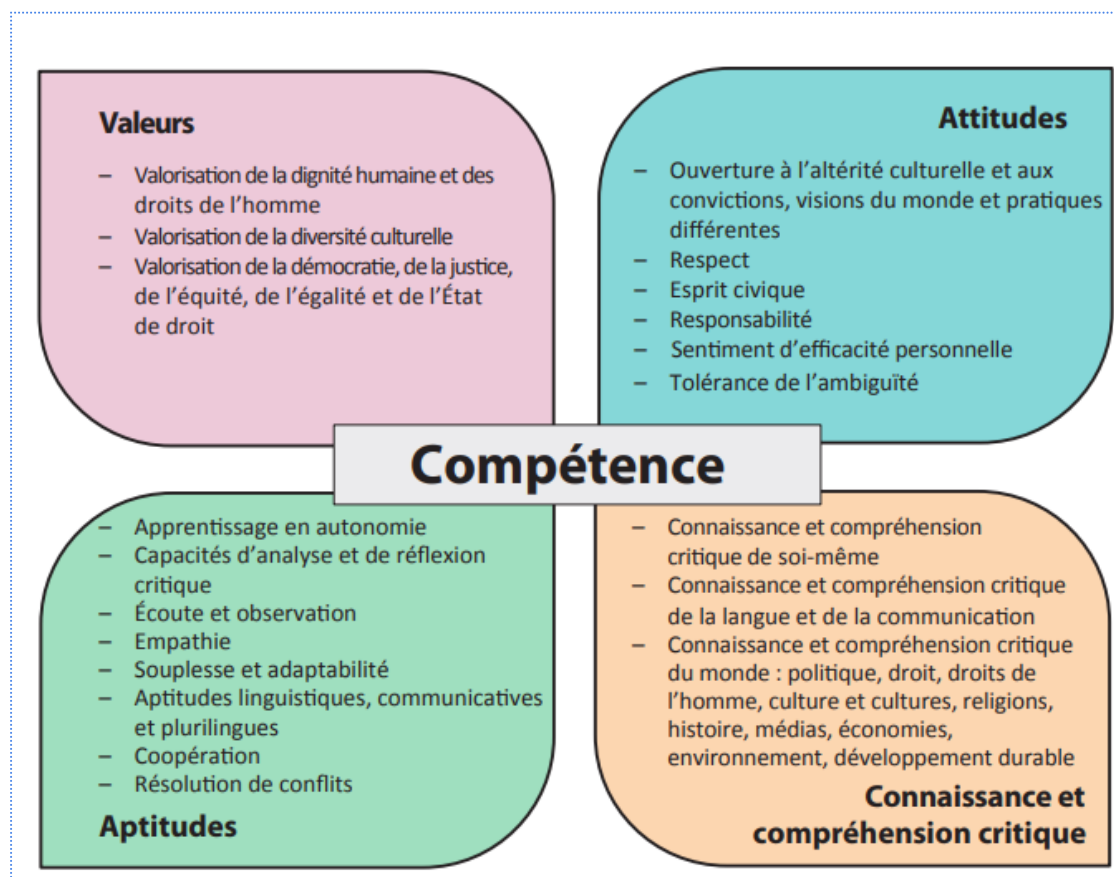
Valeurs

– Valorisation de la dignité humaine et des droits de l'homme
– Valorisation de la diversité culturelle
– Valorisation de la démocratie, de la justice, de l'équité, de l'égalité et de l'État de droit

Attitudes

– Ouverture à l'altérité culturelle et aux convictions, visions du monde et pratiques différentes
– Respect
– Esprit civique
– Responsabilité
– Sentiment d'efficacité personnelle
– Tolérance de l'ambiguïté

Compétence

– Apprentissage en autonomie
– Capacités d'analyse et de réflexion critique
– Écoute et observation
– Empathie
– Souplesse et adaptabilité
– Aptitudes linguistiques, communicatives et plurilingues
– Coopération
– Résolution de conflits

Aptitudes

– Connaissance et compréhension critique de soi-même
– Connaissance et compréhension critique de la langue et de la communication
– Connaissance et compréhension critique du monde : politique, droit, droits de l'homme, culture et cultures, religions, histoire, médias, économies, environnement, développement durable

Connaissance et compréhension critique